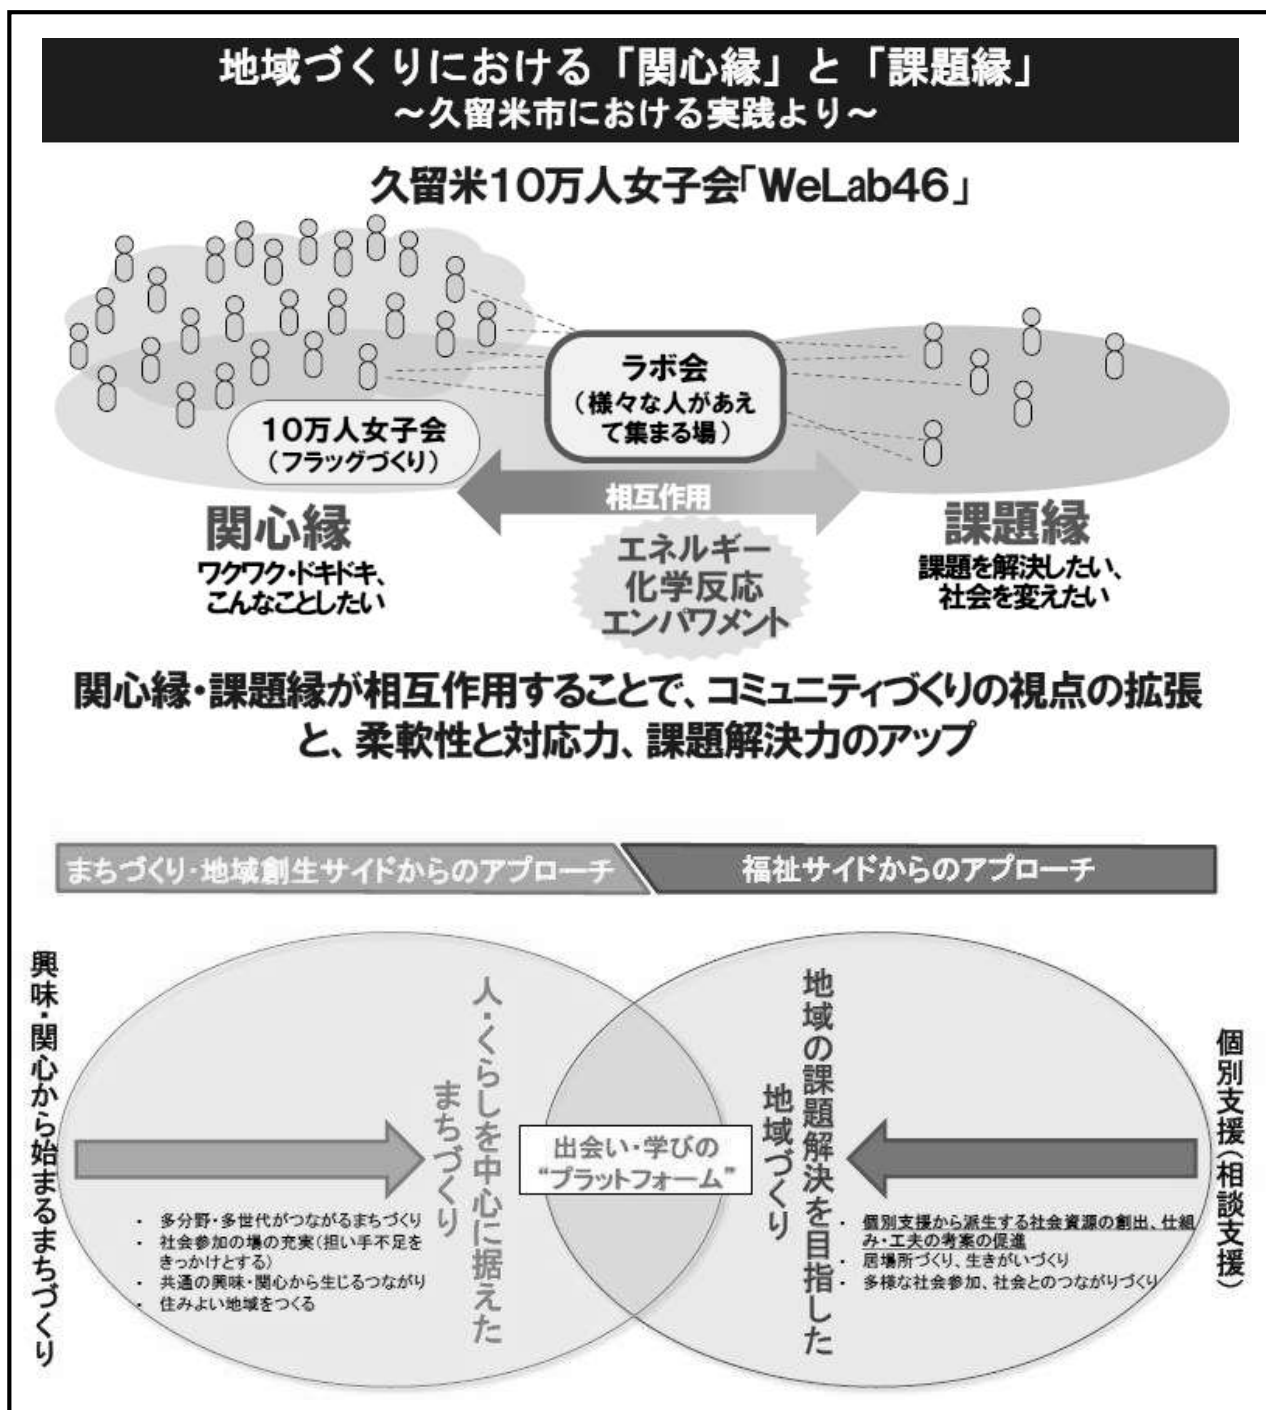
地域づくりにおける「関心縁」と「課題縁」
～久留米市における実践より～

久留米10万人女子会「WeLab46」

ラボ会
（様々な人があえて集まる場）

10万人女子会
（フラッグづくり）

相互作用

関心縁
ワクワク・ドキドキ、こんなことしたい

エネルギー
化学反応
エンパワメント

課題縁
課題を解決したい、社会を変えたい

関心縁・課題縁が相互作用することで、コミュニティづくりの視点の拡張と、柔軟性と対応力、課題解決力のアップ

まちづくり・地域創生サイドからのアプローチ

福祉サイドからのアプローチ

興味・関心から始まるまちづくり

人・くらしを中心に据えたまちづくり

・ 多分野・多世代がつながるまちづくり
・ 社会参加の場の充実（担い手不足をきっかけとする）
・ 共通の興味・関心から生じるつながり
・ 住みよい地域をつくる

出会い・学びの
"プラットフォーム"

地域の課題解決を目指した地域づくり

・ 個別支援から派生する社会資源の創出、仕組み・工夫の考案の促進
・ 居場所づくり、生きがいづくり
・ 多様な社会参加、社会とのつながりづくり

個別支援（相談支援）